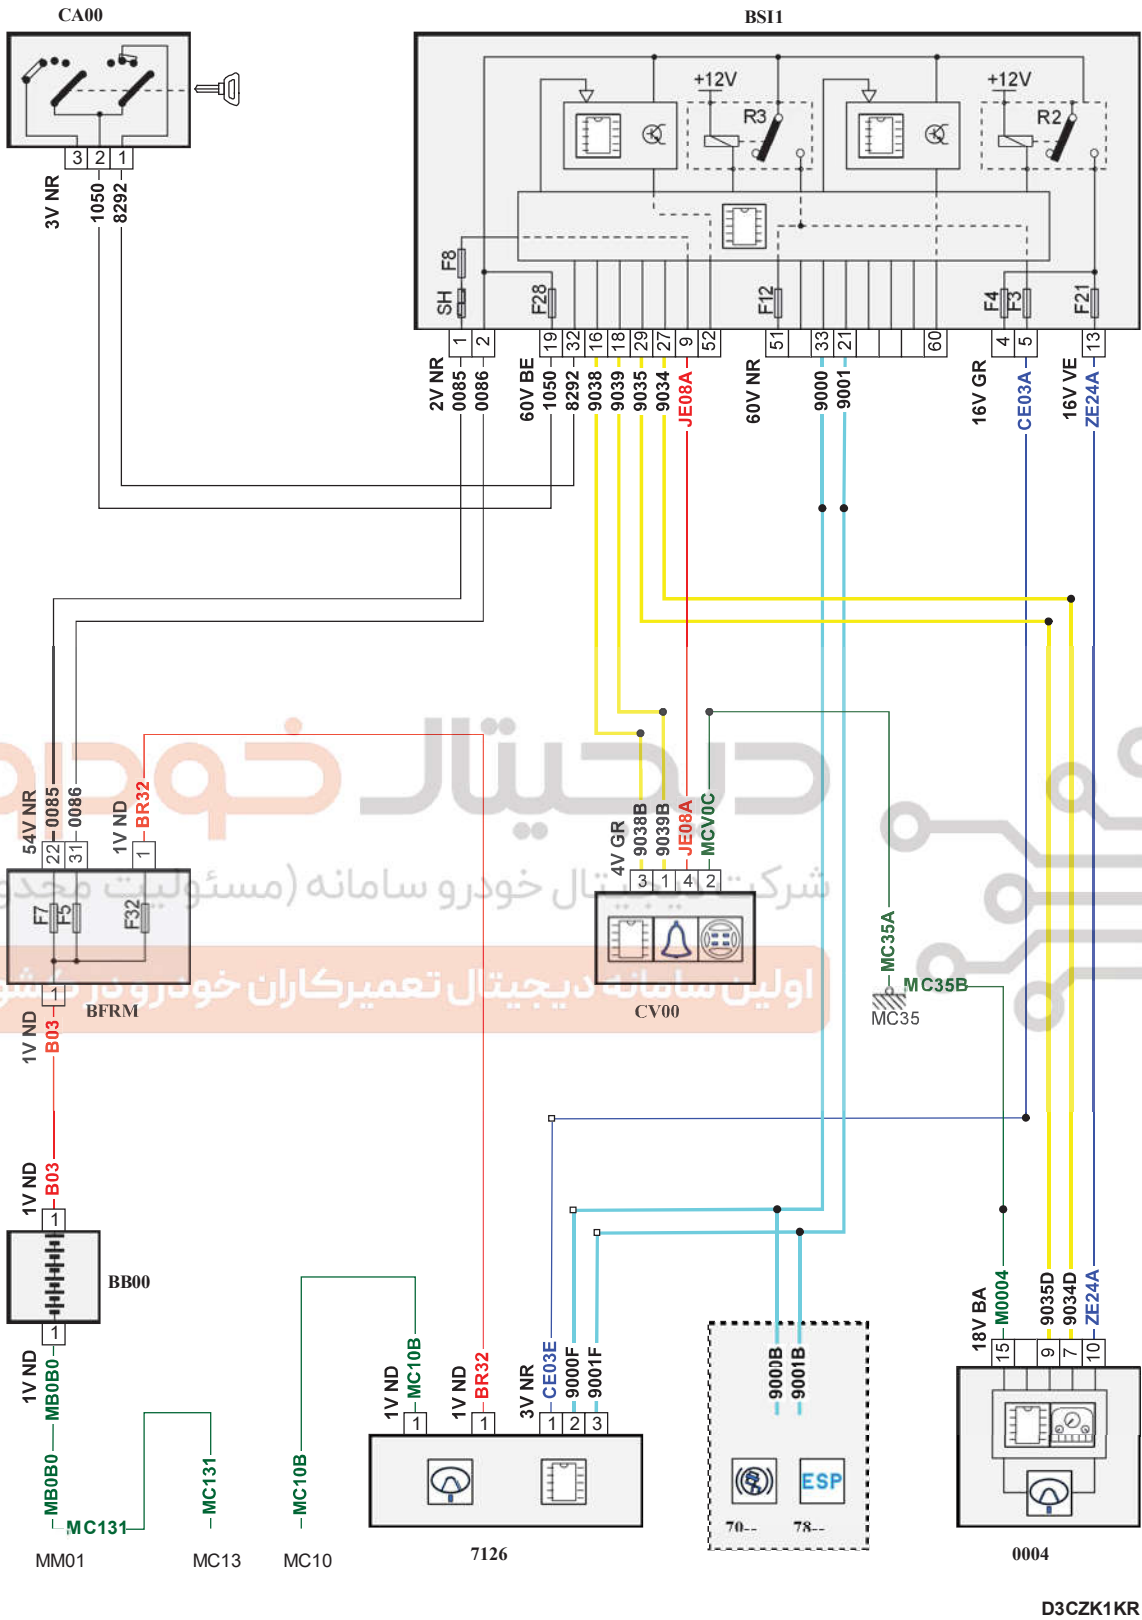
CA00

3 2 1

3V NR
1050
8292

BSI1

+12V
R3
+12V
R2

F8
SH
F28
F12
F4
F3
F21

1 2 19 32 16 18 29 27 9 52 51 33 21 60 4 5 13

2V NR
0085
0086
60V BE
1050
8292
9038
9039
9035
9034
JE08A
60V NR
9000
9001
16V GR
CE03A
16V VE
ZE24A

54V NR
22 0085
31 0086
1V ND
1 BR32

F7
F5
F32
1
BFRM

1V ND
B03

4V GR
3 9038B
1 9039B
4 JE08A
2 MCV0C

CV00

MC35A
MC35B
MC35

1V ND
B03
1
BB00
1
1V ND
MB0B0

MB0B0
MC131
MC131
MM01
MC13
MC10B
MC10

1V ND
1 MC10B
1V ND
1 BR32
3V NR
1 CE03E
2 9000F
3 9001F
7126

9000B
9001B
ESP
70--
78--

18V BA
15 M0004
9 9035D
7 9034D
10 ZE24A
0004

D3CZK1KR